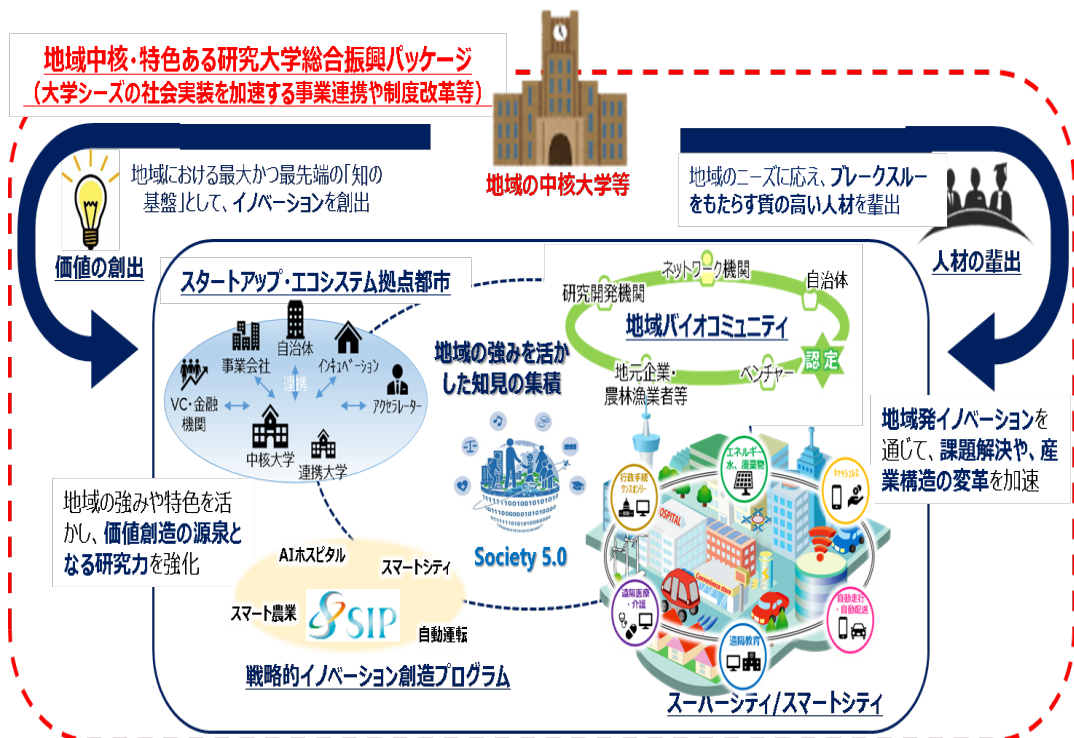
地域中核・特色ある研究大学総合振興パッケージ
（大学シーズの社会実装を加速する事業連携や制度改革等）

地域の中核大学等

地域における最大かつ最先端の「知の基盤」として、イノベーションを創出

価値の創出

地域のニーズに応え、ブレークスルーをもたらす質の高い人材を輩出

人材の輩出

スタートアップ・エコシステム拠点都市

事業会社
自治体
インキュベーション
連携
VC・金融機関
アクセラレーター
中核大学
連携大学

地域の強みを活かした知見の集積

ネットワーク機関
自治体
研究開発機関
地域バイオコミュニティ
認定
地元企業・農林漁業者等
ベンチャー

地域発イノベーションを通じて、課題解決や、産業構造の変革を加速

地域の強みや特色を活かし、価値創造の源泉となる研究力を強化

Society 5.0

AIホスピタル
スマートシティ
スマート農業
SIP
自動運転
戦略的イノベーション創造プログラム

行政手続
エネルギー・水・廃棄物
キャッシュレス
HOSPITAL
遠隔医療・介護
遠隔教育
自動走行・自動配送

スーパーシティ/スマートシティ